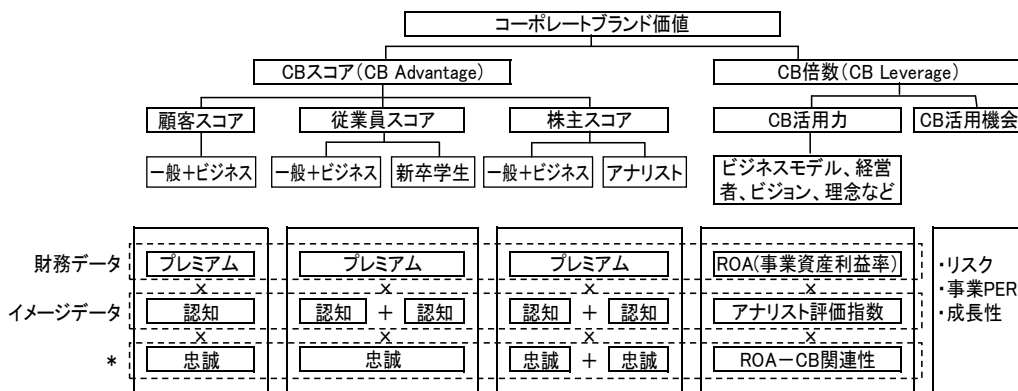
コーポレートブランド価値

CBスコア(CB Advantage)

CB倍数(CB Leverage)

顧客スコア

従業員スコア

株主スコア

CB活用力

CB活用機会

一般+ビジネス

一般+ビジネス

新卒学生

一般+ビジネス

アナリスト

ビジネスモデル、経営者、ビジョン、理念など

財務データ

イメージデータ

*

プレミアム

×

認知

×

忠誠

プレミアム

×

認知 + 認知

×

忠誠

プレミアム

×

認知 + 認知

×

忠誠 + 忠誠

ROA(事業資産利益率)

×

アナリスト評価指数

×

ROA－CB関連性

・リスク
・事業PER
・成長性